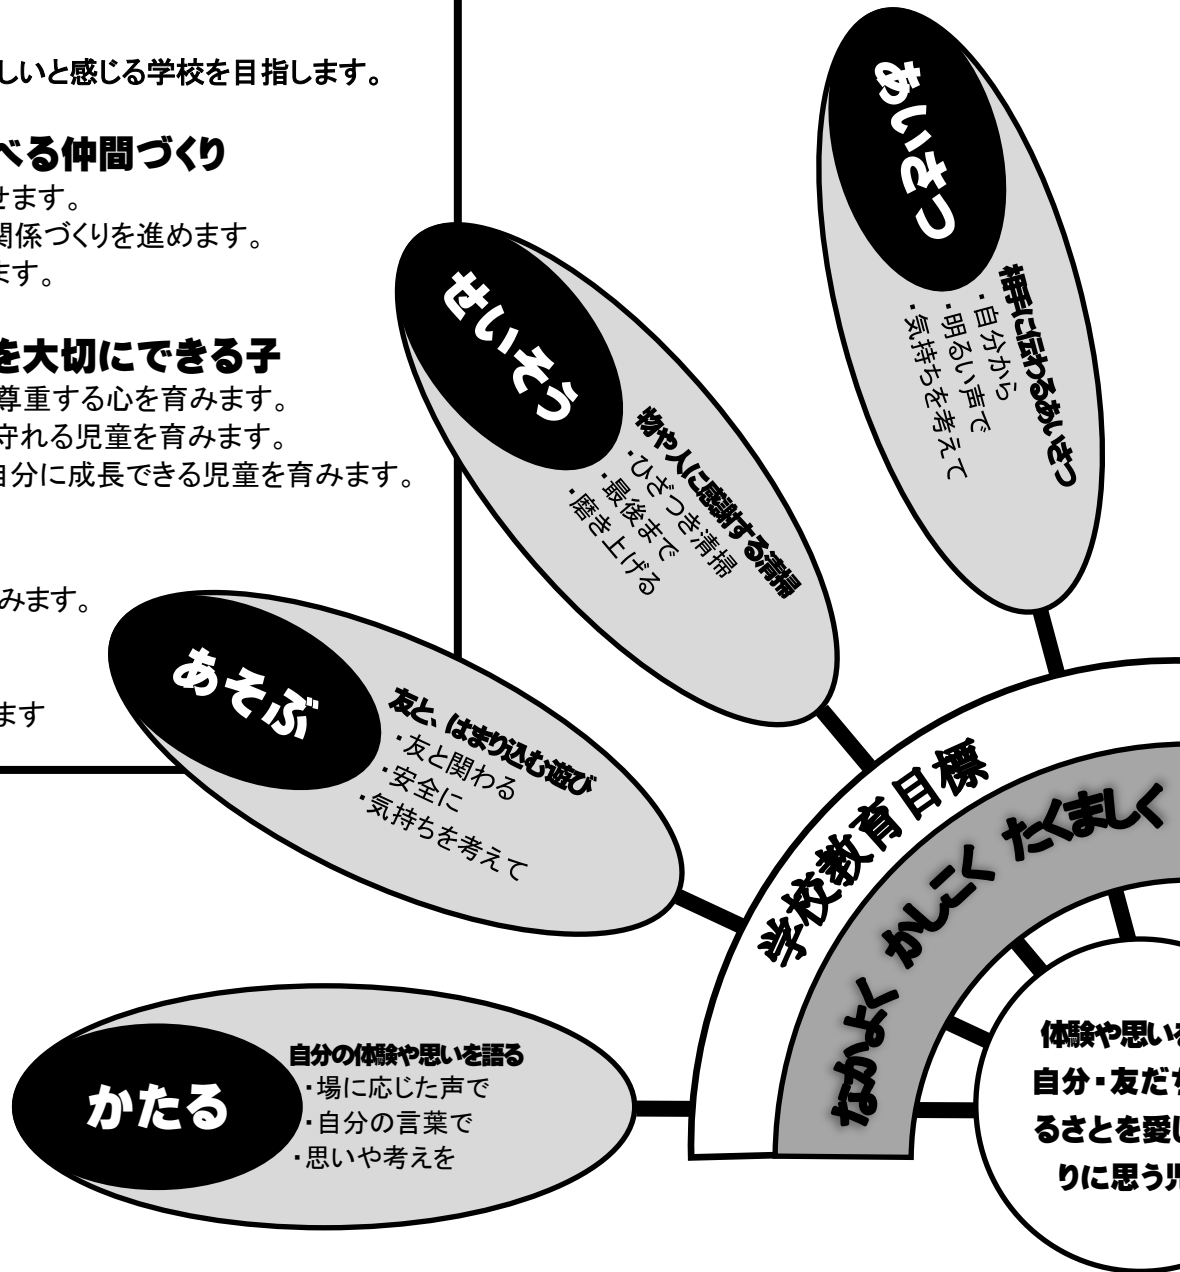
しいと感じる学校を目指します。

べる仲間づくり
せます。
関係づくりを進めます。
ます。

を大切にできる子
尊重する心を育みます。
守れる児童を育みます。
自分に成長できる児童を育みます。

みます。

ます

あいさつ
相手に伝わるあいさつ
・自分から
・明るい声で
・気持ちを考えて

せいそう
物や人に感謝する清掃
・ひざつき清掃
・最後まで
・磨き上げる

あそぶ
友と、はまり込む遊び
・友と関わる
・安全に
・気持ちを考えて

かたる
自分の体験や思いを語る
・場に応じた声で
・自分の言葉で
・思いや考えを

学校教育目標
なかよく かしこく たくましく

体験や思いを
自分・友だち
るさとを愛し
りに思う児